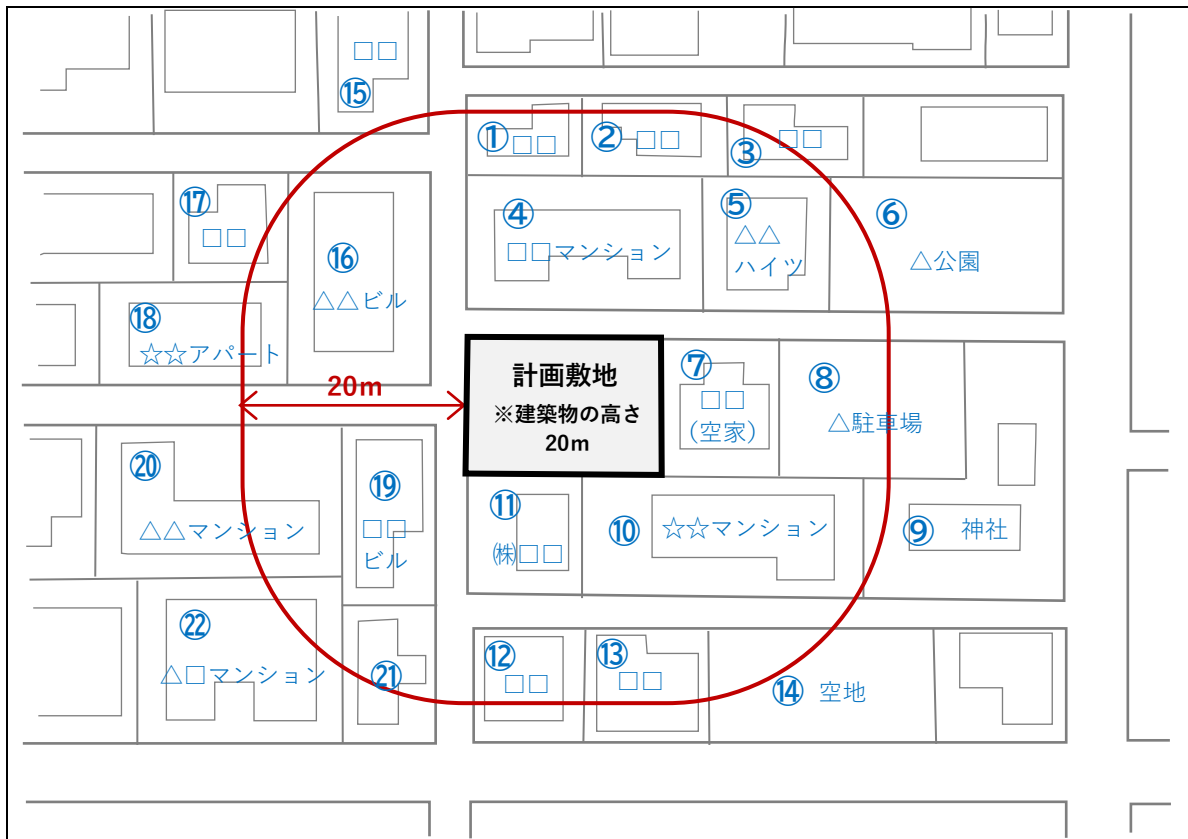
□□
⑮
①□□
②□□
③□□
⑰
□□
④
□□マンション
⑤
△△
ハイツ
⑥
△公園
⑯
△△ビル
⑱
☆☆アパート
20m
計画敷地
※建築物の高さ
20m
⑦
□□
(空家)
⑧
△駐車場
⑳
△△マンション
⑲
□□
ビル
⑪
㈱□□
⑩
☆☆マンション
⑨
神社
㉒
△□マンション
㉑
⑫
□□
⑬
□□
⑭
空地